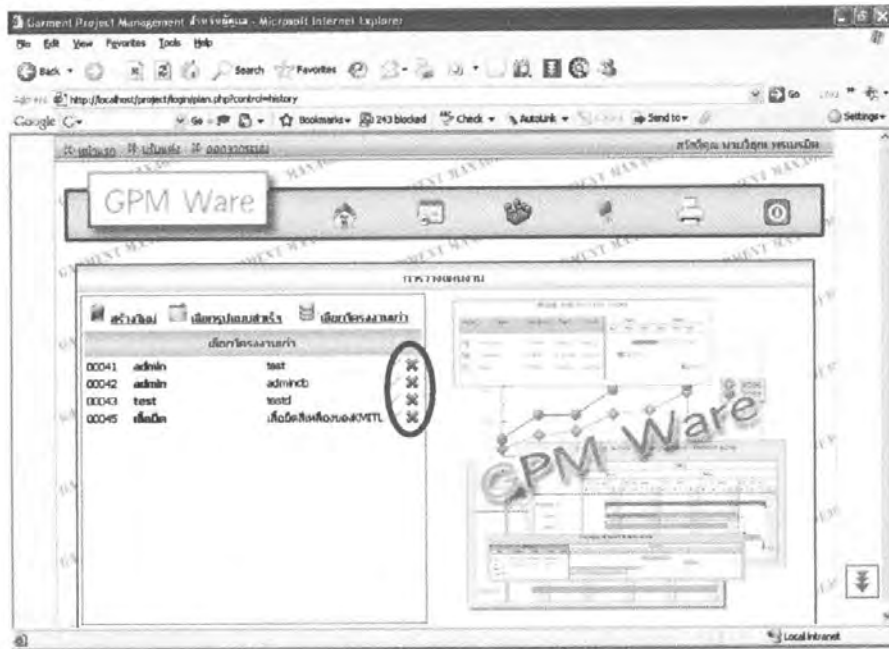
Garment Project Management สำหรับผู้ดูแล - Microsoft Internet Explorer

File Edit View Favorites Tools Help

Back Search Favorites

Address http://localhost/project/login/plan.php?control=history

Go Links

Google G- Go Bookmarks 243 blocked Check AutoLink Send to Settings

หน้าแรก เข้าสู่ระบบ ออกจากระบบ สวัสดีคุณ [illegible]

GPM Ware

การวางแผนงาน

สร้างใหม่ เลือกรูปแบบสำเร็จ เลือกโครงงานเก่า

เลือกโครงงานเก่า

| | | |
|---|---|---|
| 00041 | admin | test |
| 00042 | admin | adminctb |
| 00043 | test | testd |
| 00045 | เสื้อยืด | เสื้อยืดสีเหลืองของKMITL |

GPM Ware

Local intranet